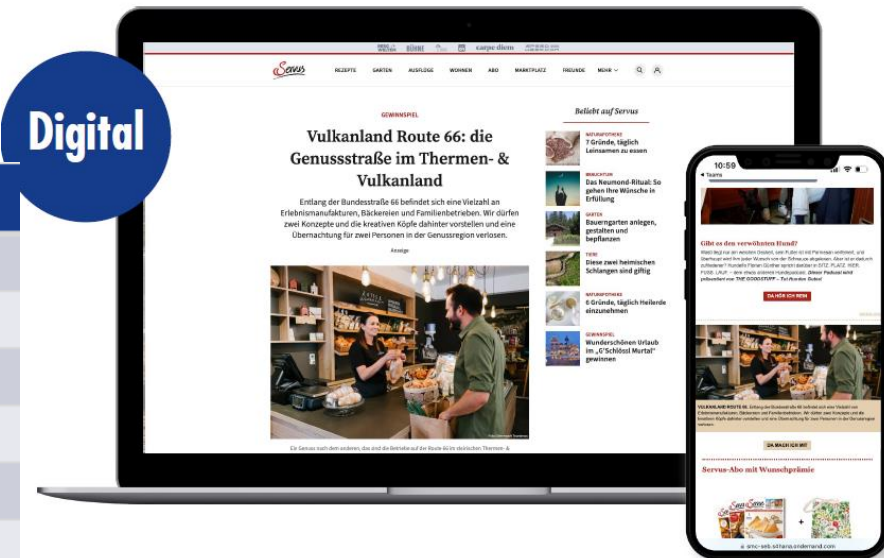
Digital

carpe diem

Servus

REZEPTE GARTEN AUSFLÜGE WOHNEN ABO MARKTPLATZ FREUNDE MEHR

GEWINNSPIEL

Vulkanland Route 66: die Genussstraße im Thermen- & Vulkanland

Entlang der Bundesstraße 66 befindet sich eine Vielzahl an Erlebnismanufakturen, Bäckereien und Familienbetrieben. Wir dürfen zwei Konzepte und die kreativen Köpfe dahinter vorstellen und eine Übernachtung für zwei Personen in der Genussregion verlosen.

Anzeige

Beliebt auf Servus

NATURAPOTHEKE
7 Gründe, täglich Leinsamen zu essen

MONDKALENDER
Das Neumond-Ritual: So gehen Ihre Wünsche in Erfüllung

GARTEN
Bauerngarten anlegen, gestalten und bepflanzen

TIERE
Diese zwei heimischen Schlangen sind giftig

NATURAPOTHEKE
6 Gründe, täglich Heilerde einzunehmen

GEWINNSPIEL
Wunderschönen Urlaub im „G'Schlössl Murtal" gewinnen

10:59
◂ Teams

Gibt es den verwöhnten Hund?

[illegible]

DA HÖR ICH REIN

VULKANLAND ROUTE 66: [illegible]

DA MACH ICH MIT

Servus-Abo mit Wunschprämie

Servus

smc-sell-sitharo.onlinehand.com